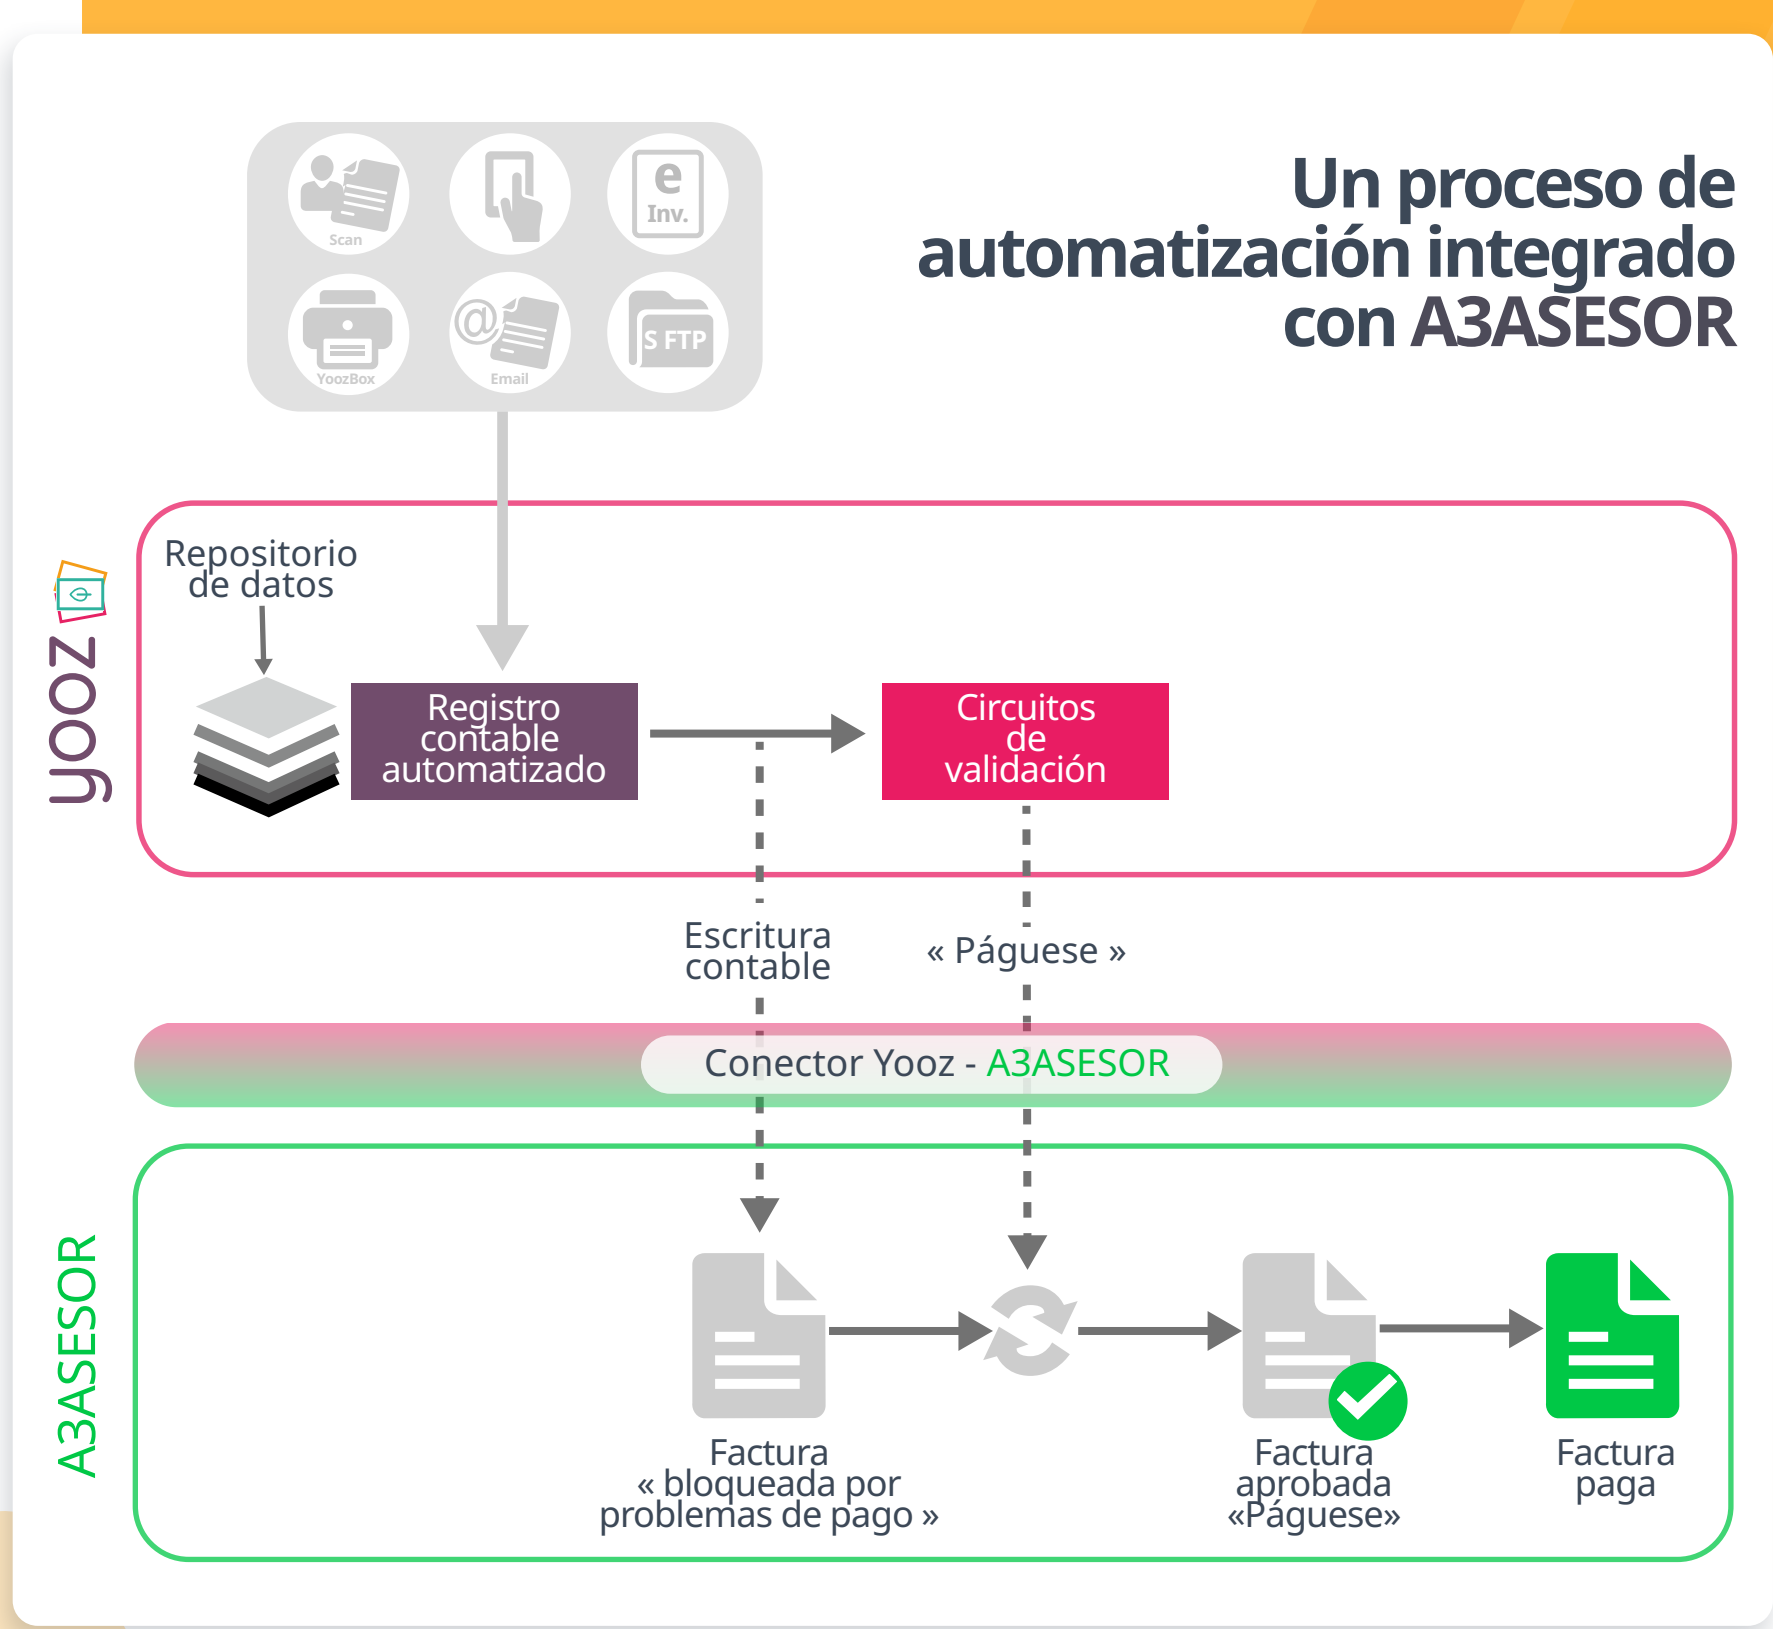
Scan

e Inv.

YoozBox

Email

S FTP

Un proceso de automatización integrado con A3ASESOR

yooz

Repositorio de datos

Registro contable automatizado

Circuitos de validación

Escritura contable

« Páguese »

Conector Yooz - A3ASESOR

A3ASESOR

Factura « bloqueada por problemas de pago »

Factura aprobada «Páguese»

Factura paga